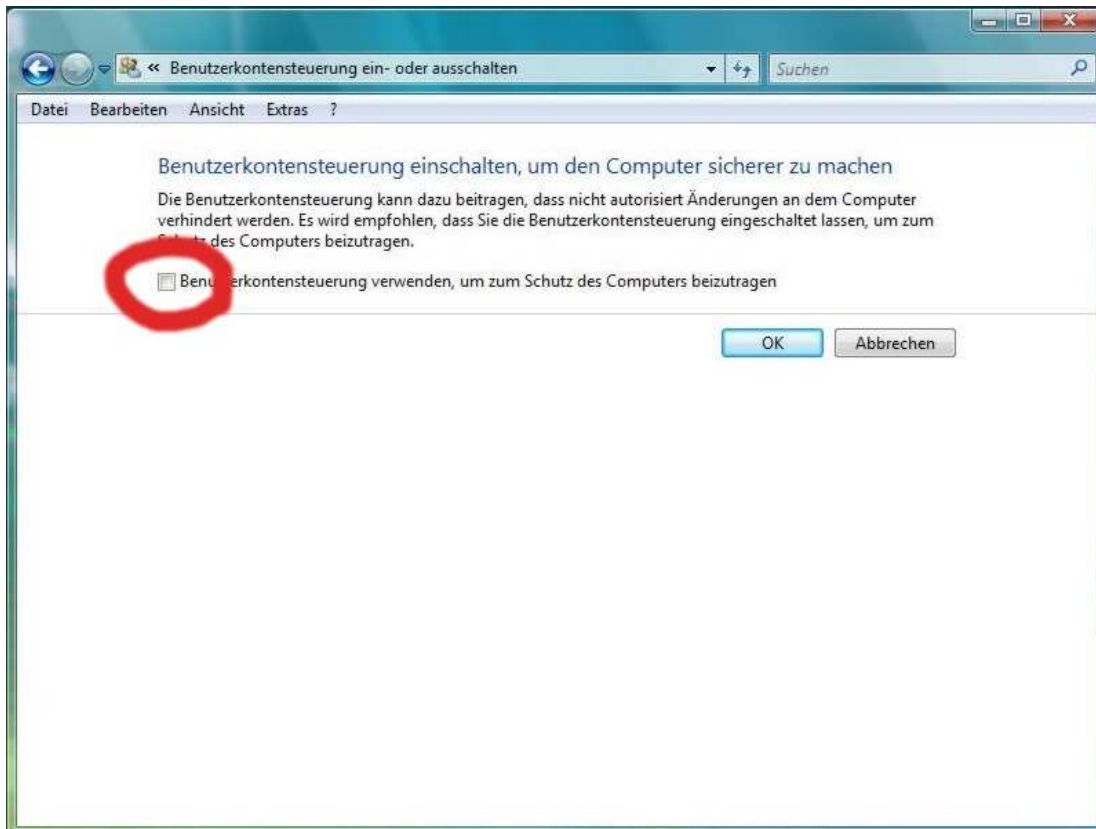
« Benutzerkontensteuerung ein- oder ausschalten

Suchen

Datei Bearbeiten Ansicht Extras ?

Benutzerkontensteuerung einschalten, um den Computer sicherer zu machen

Die Benutzerkontensteuerung kann dazu beitragen, dass nicht autorisiert Änderungen an dem Computer verhindert werden. Es wird empfohlen, dass Sie die Benutzerkontensteuerung eingeschaltet lassen, um zum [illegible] des Computers beizutragen.

Benu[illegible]erkontensteuerung verwenden, um zum Schutz des Computers beizutragen

OK Abbrechen